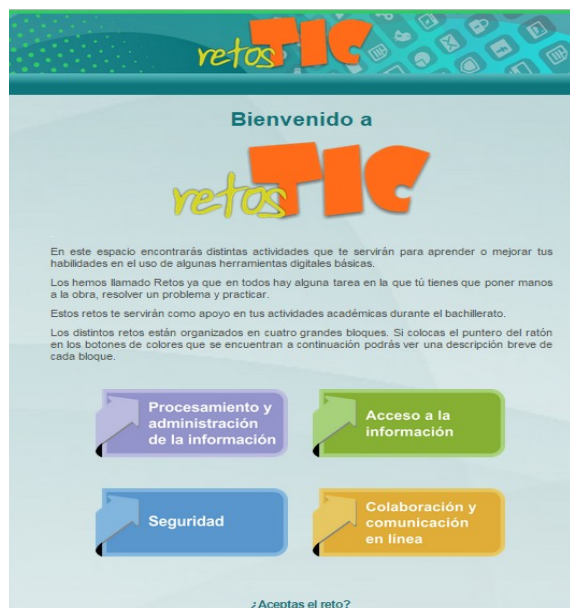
retos TIC

Bienvenido a

retos TIC

En este espacio encontrarás distintas actividades que te servirán para aprender o mejorar tus habilidades en el uso de algunas herramientas digitales básicas.

Los hemos llamado Retos ya que en todos hay alguna tarea en la que tú tienes que poner manos a la obra, resolver un problema y practicar.

Estos retos te servirán como apoyo en tus actividades académicas durante el bachillerato.

Los distintos retos están organizados en cuatro grandes bloques. Si colocas el puntero del ratón en los botones de colores que se encuentran a continuación podrás ver una descripción breve de cada bloque.

Procesamiento y administración de la información

Acceso a la información

Seguridad

Colaboración y comunicación en línea

¿Aceptas el reto?